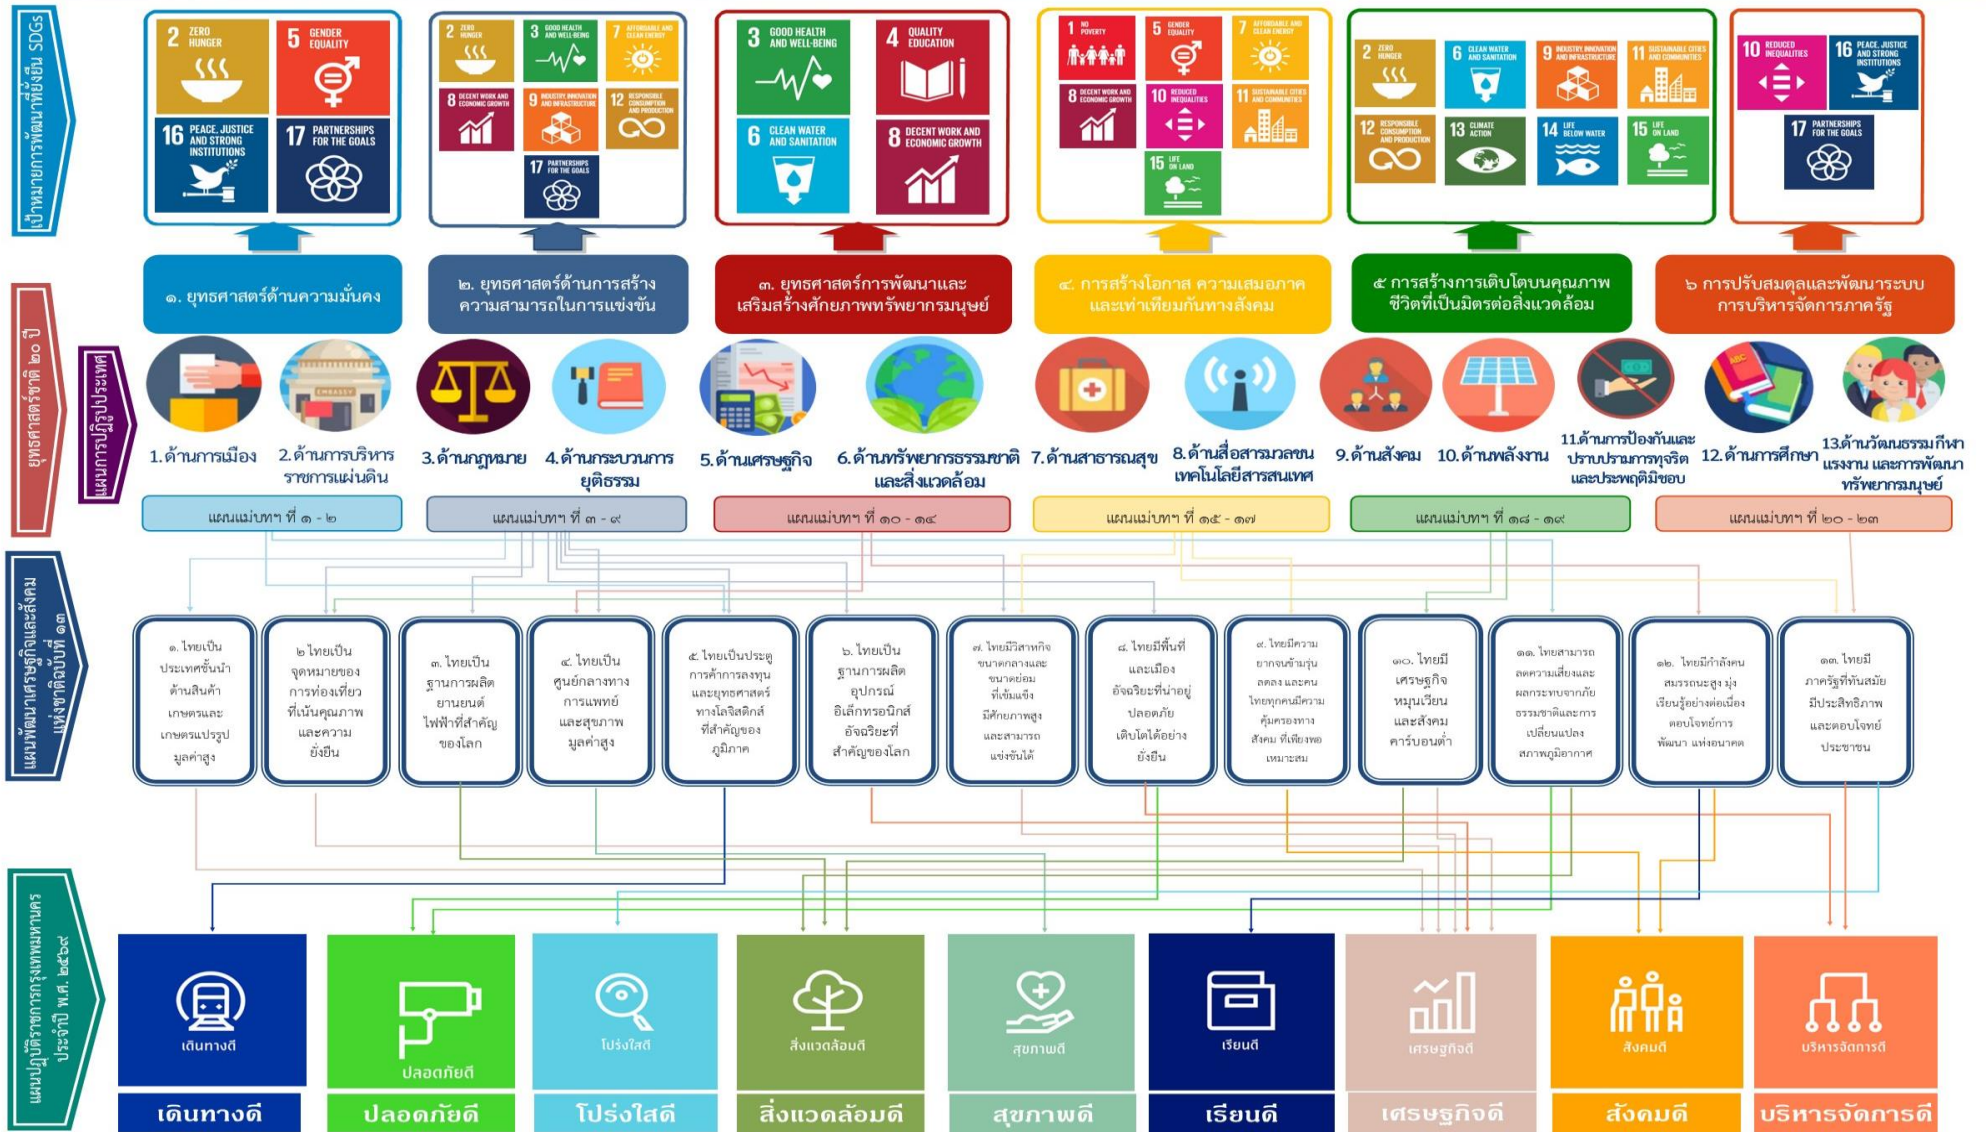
เป้าหมายการพัฒนาที่ยั่งยืน SDGs

2 ZERO HUNGER
5 GENDER EQUALITY
16 PEACE, JUSTICE AND STRONG INSTITUTIONS
17 PARTNERSHIPS FOR THE GOALS

2 ZERO HUNGER
3 GOOD HEALTH AND WELL-BEING
7 AFFORDABLE AND CLEAN ENERGY
8 DECENT WORK AND ECONOMIC GROWTH
9 INDUSTRY, INNOVATION AND INFRASTRUCTURE
12 RESPONSIBLE CONSUMPTION AND PRODUCTION
17 PARTNERSHIPS FOR THE GOALS

3 GOOD HEALTH AND WELL-BEING
4 QUALITY EDUCATION
6 CLEAN WATER AND SANITATION
8 DECENT WORK AND ECONOMIC GROWTH

1 NO POVERTY
5 GENDER EQUALITY
7 AFFORDABLE AND CLEAN ENERGY
8 DECENT WORK AND ECONOMIC GROWTH
10 REDUCED INEQUALITIES
11 SUSTAINABLE CITIES AND COMMUNITIES
15 LIFE ON LAND

2 ZERO HUNGER
6 CLEAN WATER AND SANITATION
9 INDUSTRY, INNOVATION AND INFRASTRUCTURE
11 SUSTAINABLE CITIES AND COMMUNITIES
12 RESPONSIBLE CONSUMPTION AND PRODUCTION
13 CLIMATE ACTION
14 LIFE BELOW WATER
15 LIFE ON LAND

10 REDUCED INEQUALITIES
16 PEACE, JUSTICE AND STRONG INSTITUTIONS
17 PARTNERSHIPS FOR THE GOALS

ยุทธศาสตร์ชาติ ๒๐ ปี

๑. ยุทธศาสตร์ด้านความมั่นคง
๒. ยุทธศาสตร์ด้านการสร้างความสามารถในการแข่งขัน
๓. ยุทธศาสตร์การพัฒนาและเสริมสร้างศักยภาพทรัพยากรมนุษย์
๔. การสร้างโอกาส ความเสมอภาค และเท่าเทียมกันทางสังคม
๕ การสร้างการเติบโตบนคุณภาพชีวิตที่เป็นมิตรต่อสิ่งแวดล้อม
๖ การปรับสมดุลและพัฒนาระบบการบริหารจัดการภาครัฐ

แผนการปฏิรูปประเทศ

1.ด้านการเมือง 2.ด้านการบริหารราชการแผ่นดิน 3.ด้านกฎหมาย 4.ด้านกระบวนการยุติธรรม 5.ด้านเศรษฐกิจ 6.ด้านทรัพยากรธรรมชาติและสิ่งแวดล้อม 7.ด้านสาธารณสุข 8.ด้านสื่อสารมวลชนเทคโนโลยีสารสนเทศ 9.ด้านสังคม 10.ด้านพลังงาน 11.ด้านการป้องกันและปราบปรามการทุจริตและประพฤติมิชอบ 12.ด้านการศึกษา 13.ด้านวัฒนธรรมกีฬาแรงงาน และการพัฒนาทรัพยากรมนุษย์

EMBASSY

แผนแม่บทฯ ที่ ๑ - ๒
แผนแม่บทฯ ที่ ๓ - ๙
แผนแม่บทฯ ที่ ๑๐ - ๑๔
แผนแม่บทฯ ที่ ๑๕ - ๑๗
แผนแม่บทฯ ที่ ๑๘ - ๑๙
แผนแม่บทฯ ที่ ๒๐ - ๒๓

แผนพัฒนาเศรษฐกิจและสังคมแห่งชาติฉบับที่ ๑๓

๑. ไทยเป็นประเทศชั้นนำด้านสินค้าเกษตรและเกษตรแปรรูปมูลค่าสูง
๒ ไทยเป็นจุดหมายของการท่องเที่ยวที่เน้นคุณภาพและความยั่งยืน
๓. ไทยเป็นฐานการผลิตยานยนต์ไฟฟ้าที่สำคัญของโลก
๔. ไทยเป็นศูนย์กลางทางการแพทย์และสุขภาพมูลค่าสูง
๕. ไทยเป็นประตูการค้าการลงทุนและยุทธศาสตร์ทางโลจิสติกส์ที่สำคัญของภูมิภาค
๖. ไทยเป็นฐานการผลิตอุปกรณ์อิเล็กทรอนิกส์อัจฉริยะที่สำคัญของโลก
๗. ไทยมีวิสาหกิจขนาดกลางและขนาดย่อมที่เข้มแข็ง มีศักยภาพสูง และสามารถแข่งขันได้
๘. ไทยมีพื้นที่และเมืองอัจฉริยะที่น่าอยู่ ปลอดภัย เติบโตได้อย่างยั่งยืน
๙. ไทยมีความยากจนข้ามรุ่นลดลง และคนไทยทุกคนมีความคุ้มครองทางสังคม ที่เพียงพอเหมาะสม
๑๐. ไทยมีเศรษฐกิจหมุนเวียนและสังคมคาร์บอนต่ำ
๑๑. ไทยสามารถลดความเสี่ยงและผลกระทบจากภัยธรรมชาติและการเปลี่ยนแปลงสภาพภูมิอากาศ
๑๒. ไทยมีกำลังคนสมรรถนะสูง มุ่งเรียนรู้อย่างต่อเนื่อง ตอบโจทย์การพัฒนา แห่งอนาคต
๑๓. ไทยมีภาครัฐที่ทันสมัย มีประสิทธิภาพ และตอบโจทย์ประชาชน

แผนปฏิบัติราชการกรุงเทพมหานคร ประจำปี พ.ศ. ๒๕๖๙

เดินทางดี
ปลอดภัยดี
โปร่งใสดี
สิ่งแวดล้อมดี
สุขภาพดี
เรียนดี
เศรษฐกิจดี
สังคมดี
บริหารจัดการดี

เดินทางดี ปลอดภัยดี โปร่งใสดี สิ่งแวดล้อมดี สุขภาพดี เรียนดี เศรษฐกิจดี สังคมดี บริหารจัดการดี